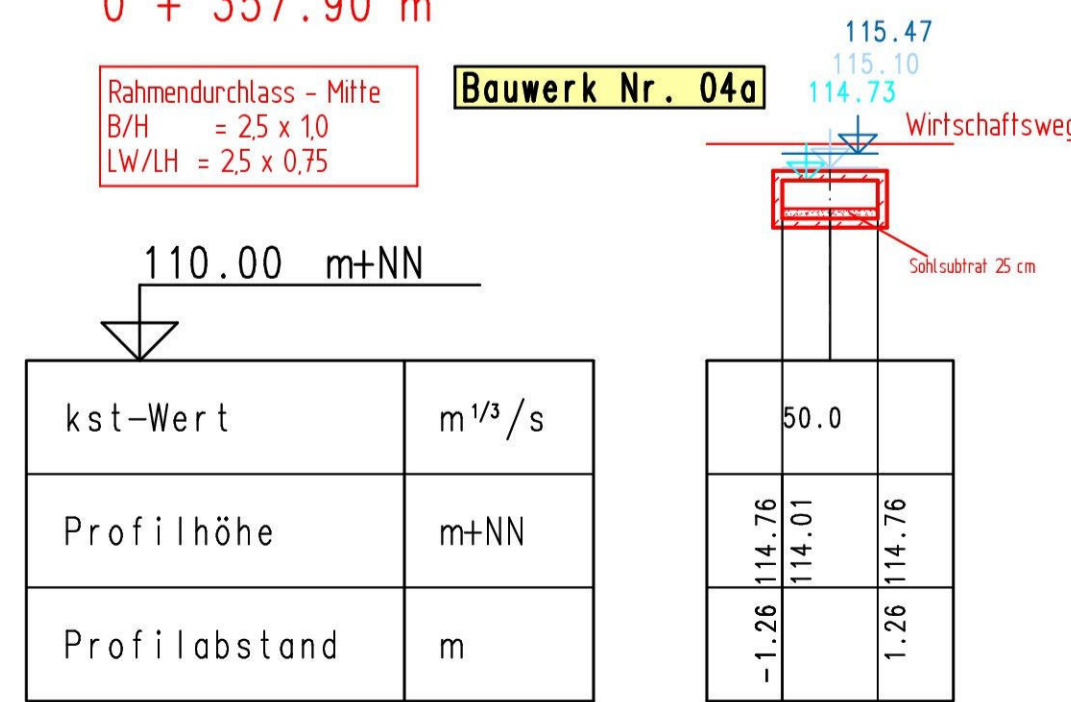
0 + 357.90 m

Rahmendurchlass - Mitte
B/H = 2,5 x 1,0
LW/LH = 2,5 x 0,75

Bauwerk Nr. 04a

115.47
115.10
114.73
Wirtschaftsweg

Sohlsubtrat 25 cm

110.00 m+NN

| kst-Wert | $m^{1/3}/s$ |
|---|---|
| Profilhöhe | m+NN |
| Profilabstand | m |

|  |  |  |
|---|---|---|
|  | 50.0 |  |
| 114.76 | 114.01 | 114.76 |
| -1.26 |  | 1.26 |